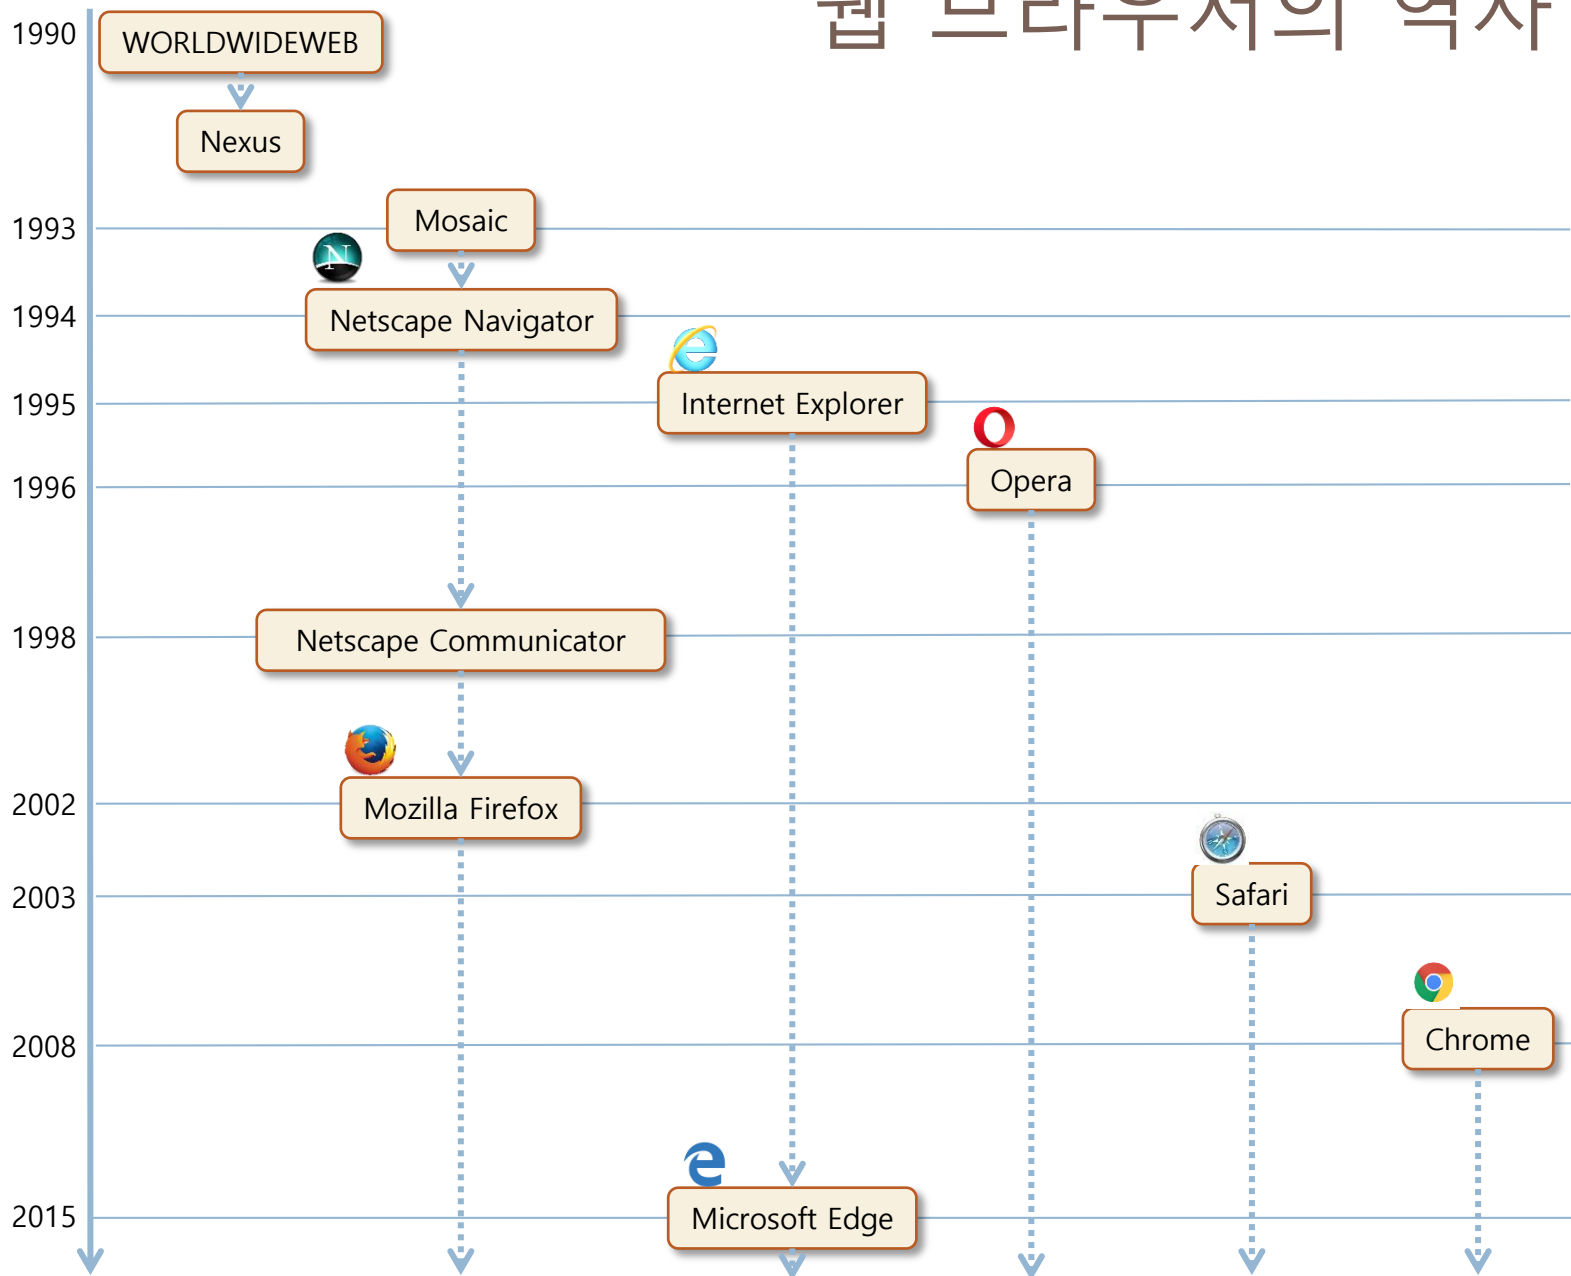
웹 브라우저의 역사

1990
WORLDWIDEWEB
Nexus
1993
Mosaic
1994
Netscape Navigator
1995
Internet Explorer
1996
Opera
1998
Netscape Communicator
2002
Mozilla Firefox
2003
Safari
2008
Chrome
2015
Microsoft Edge